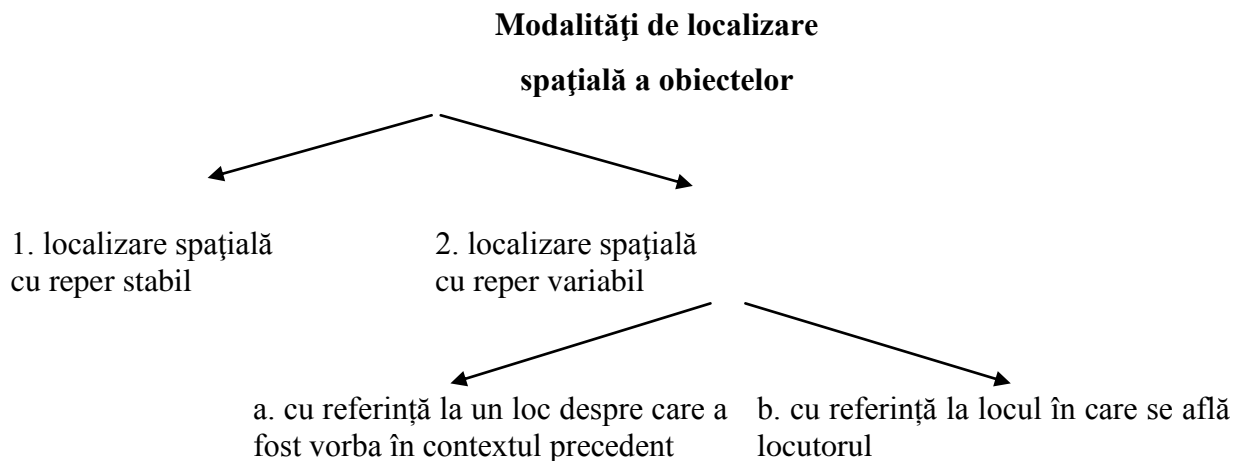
**Modalităţi de localizare spaţială a obiectelor**

1. localizare spaţială cu reper stabil

2. localizare spaţială cu reper variabil

a. cu referință la un loc despre care a fost vorba în contextul precedent

b. cu referință la locul în care se află locutorul